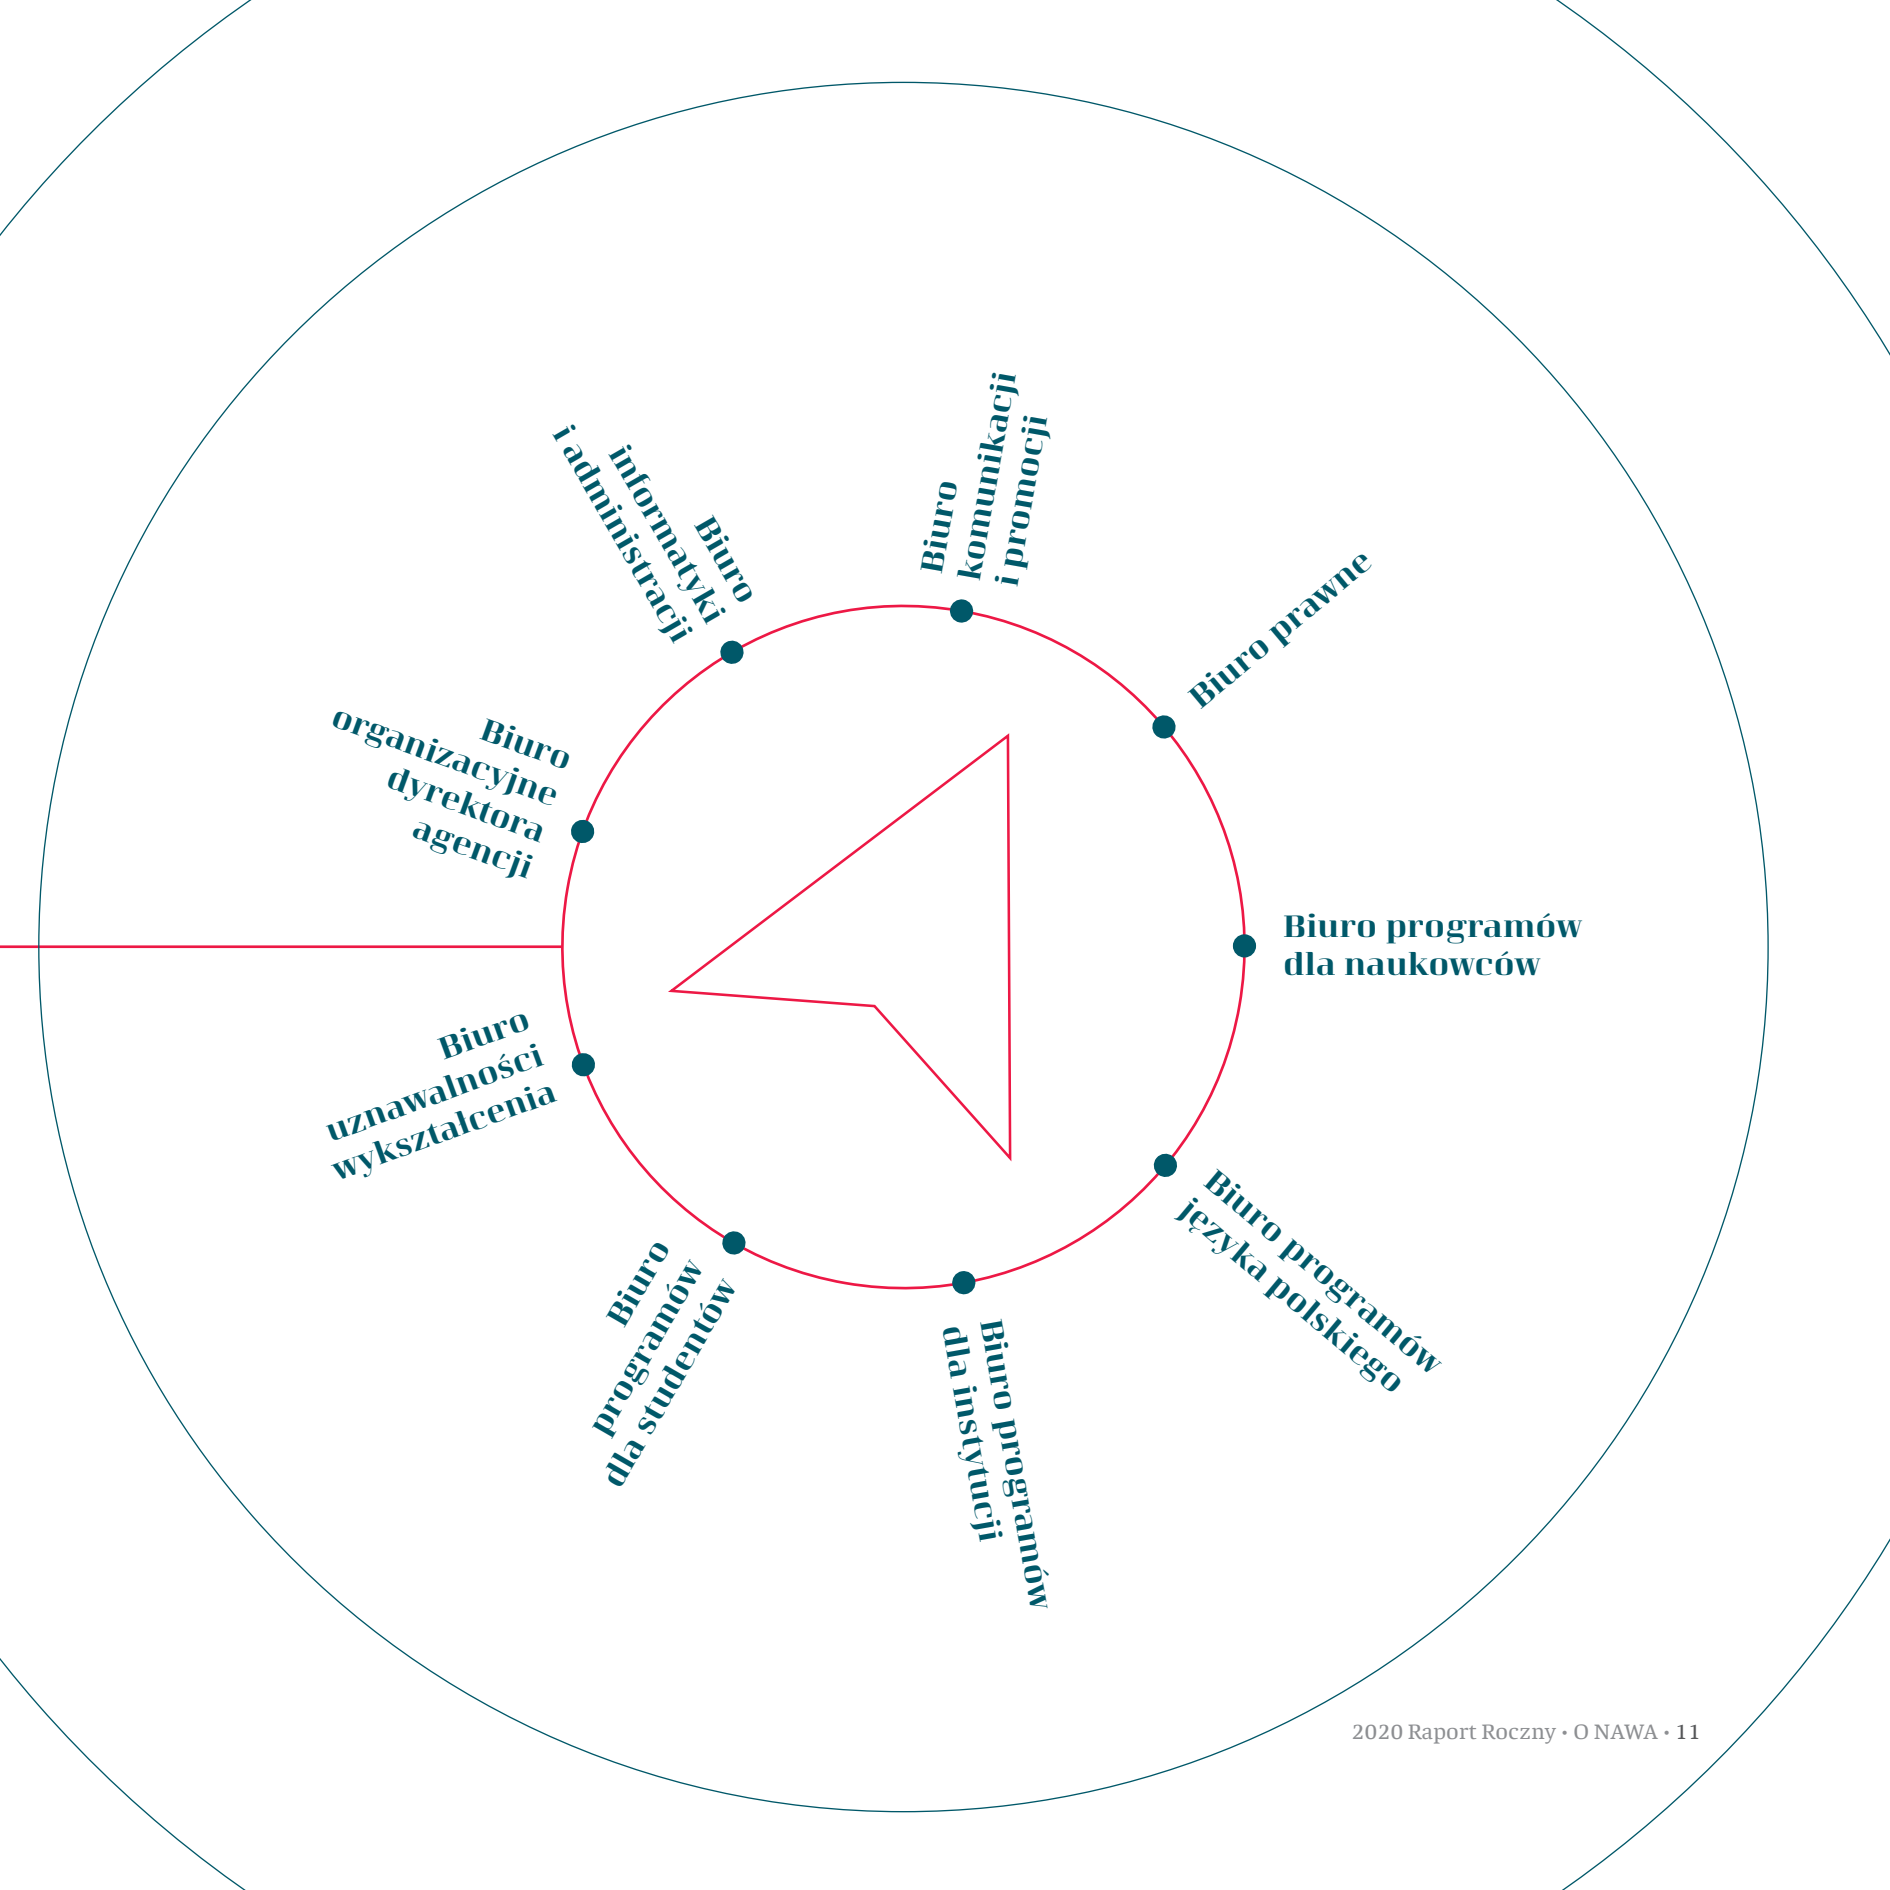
Biuro informatyki i administracji

Biuro komunikacji i promocji

Biuro prawne

Biuro organizacyjne dyrektora agencji

Biuro programów dla naukowców

Biuro uznawalności wykształcenia

Biuro programów języka polskiego

Biuro programów dla studentów

Biuro programów dla instytucji

2020 Raport Roczny • O NAWA • 11